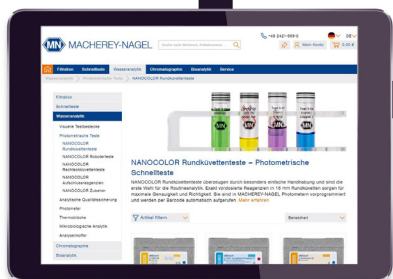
MN MACHEREY-NAGEL

Suche nach Artikeln, Anleitungen ...

+49 2421-969-0

Mein Konto

DE

0,00 €

Filtration Schnelltests Wasseranalytik Chromatographie Bioanalytik Service

Wasseranalytik > Photometrische Tests > NANOCOLOR Rundküvettentests

Filtration

Schnelltests

Wasseranalytik

Visuelle Testbestecke

Photometrische Tests

NANOCOLOR Rundküvettentests

NANOCOLOR Röhrchentests

NANOCOLOR Rechteckküvettentests

NANOCOLOR Aufschlussreagenzien

NANOCOLOR Zubehör

Analytische Qualitätssicherung

Photometer

Thermoblöcke

Mikrobiologische Analytik

Analysenkoffer

Chromatographie

Bioanalytik

NANOCOLOR Rundküvettentests – Photometrische Schnelltests

NANOCOLOR Rundküvettentests überzeugen durch besonders einfache Handhabung und sind die erste Wahl für die Routineanalytik. Exakt vordosierte Reagenzien in 16 mm Rundküvetten sorgen für maximale Genauigkeit und Richtigkeit. Sie sind in MACHEREY-NAGEL Photometern vorprogrammiert und werden per Barcode automatisch aufgerufen. Mehr erfahren

Artikel filtern

Beliebtheit